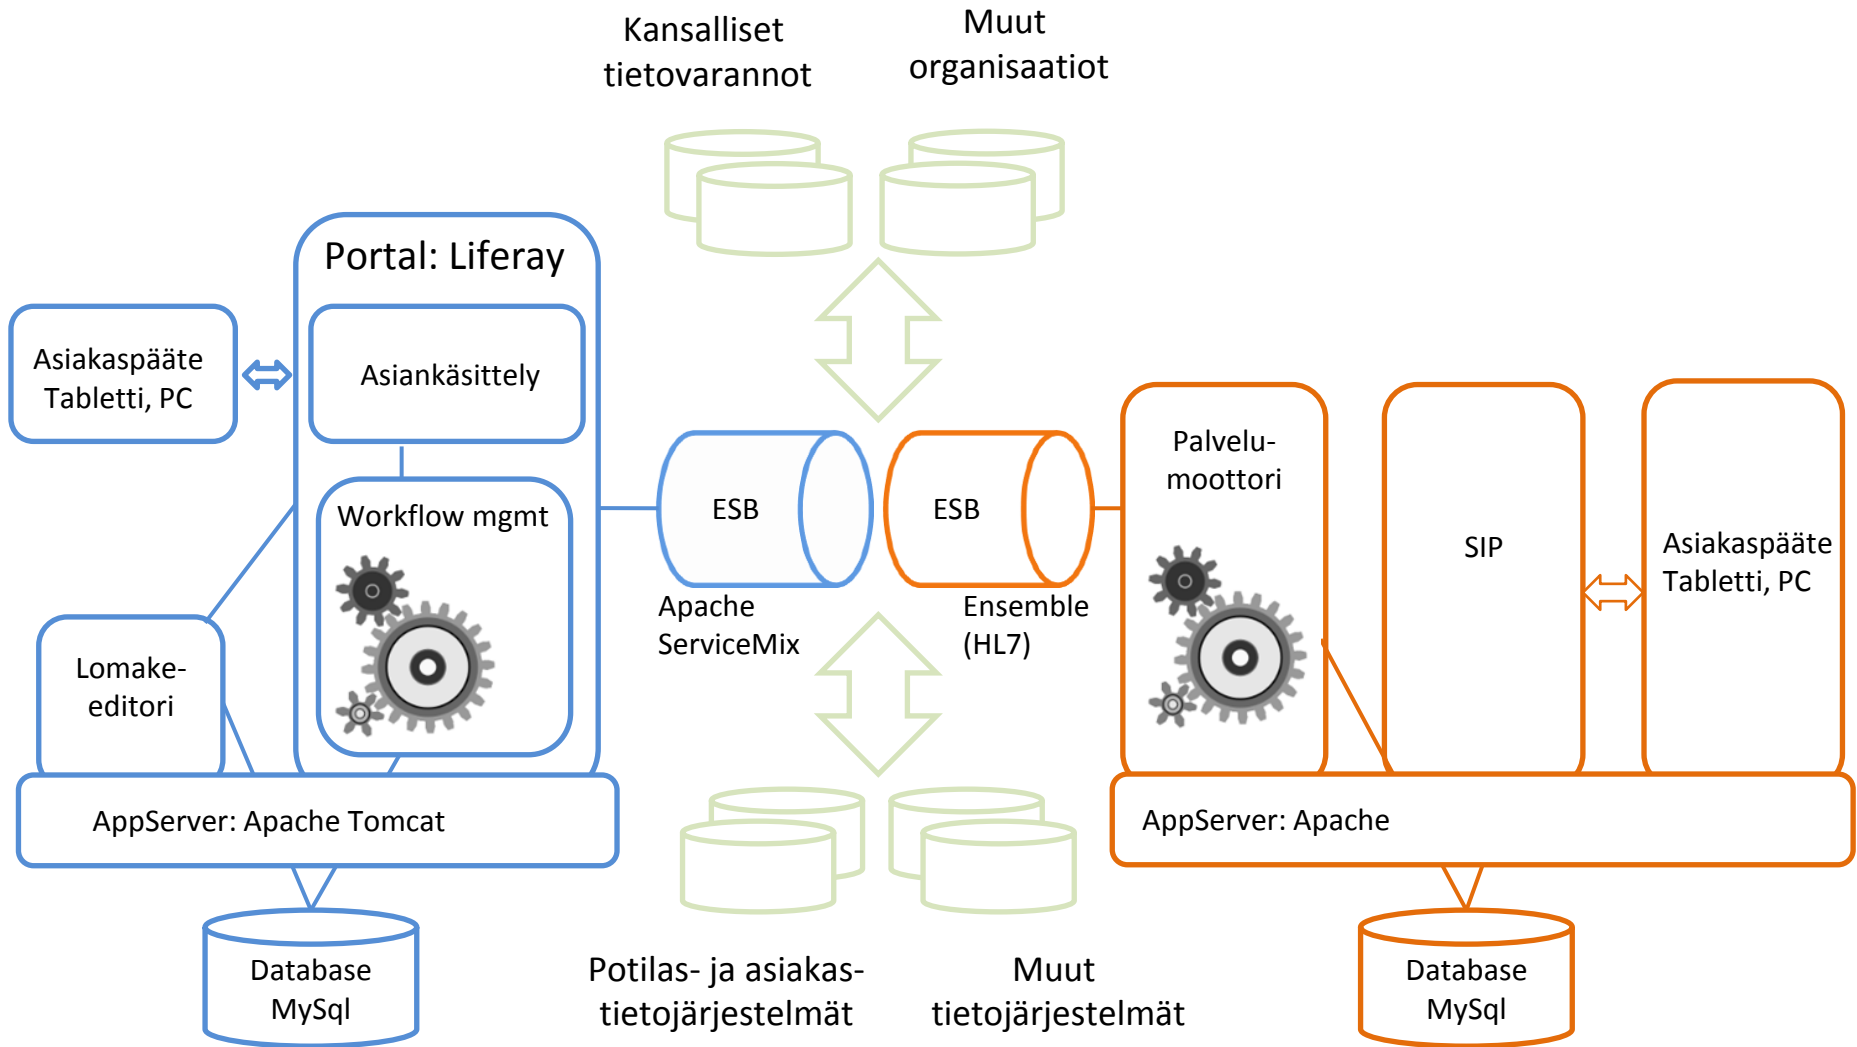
Kansalliset tietovarannot

Muut organisaatiot

Portal: Liferay

Asiakaspääte Tabletti, PC

Asiankäsittely

Workflow mgmt

Lomake-editori

ESB

Apache ServiceMix

ESB

Ensemble (HL7)

Palvelu-moottori

SIP

Asiakaspääte Tabletti, PC

AppServer: Apache Tomcat

AppServer: Apache

Database MySql

Potilas- ja asiakas-tietojärjestelmät

Muut tietojärjestelmät

Database MySql